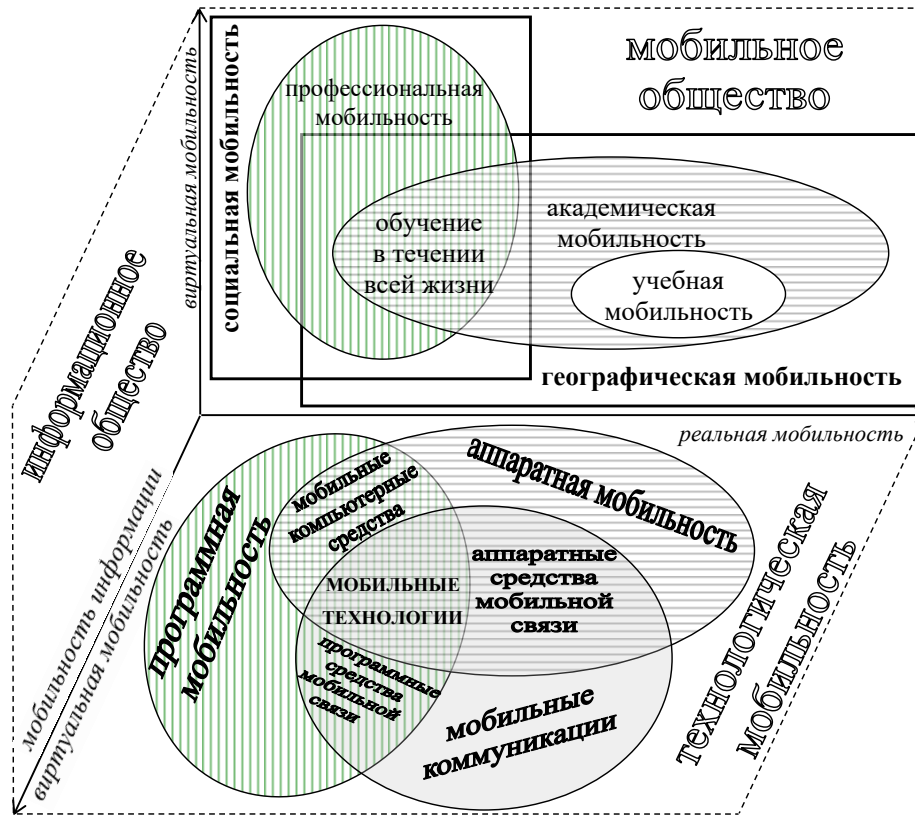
мобильное общество

виртуальная мобильность

социальная мобильность

профессиональная мобильность

обучение в течении всей жизни

академическая мобильность

учебная мобильность

географическая мобильность

информационное общество

реальная мобильность

мобильность информации

виртуальная мобильность

программная мобильность

мобильные компьютерные средства

аппаратная мобильность

МОБИЛЬНЫЕ ТЕХНОЛОГИИ

аппаратные средства мобильной связи

программные средства мобильной связи

мобильные коммуникации

технологическая мобильность